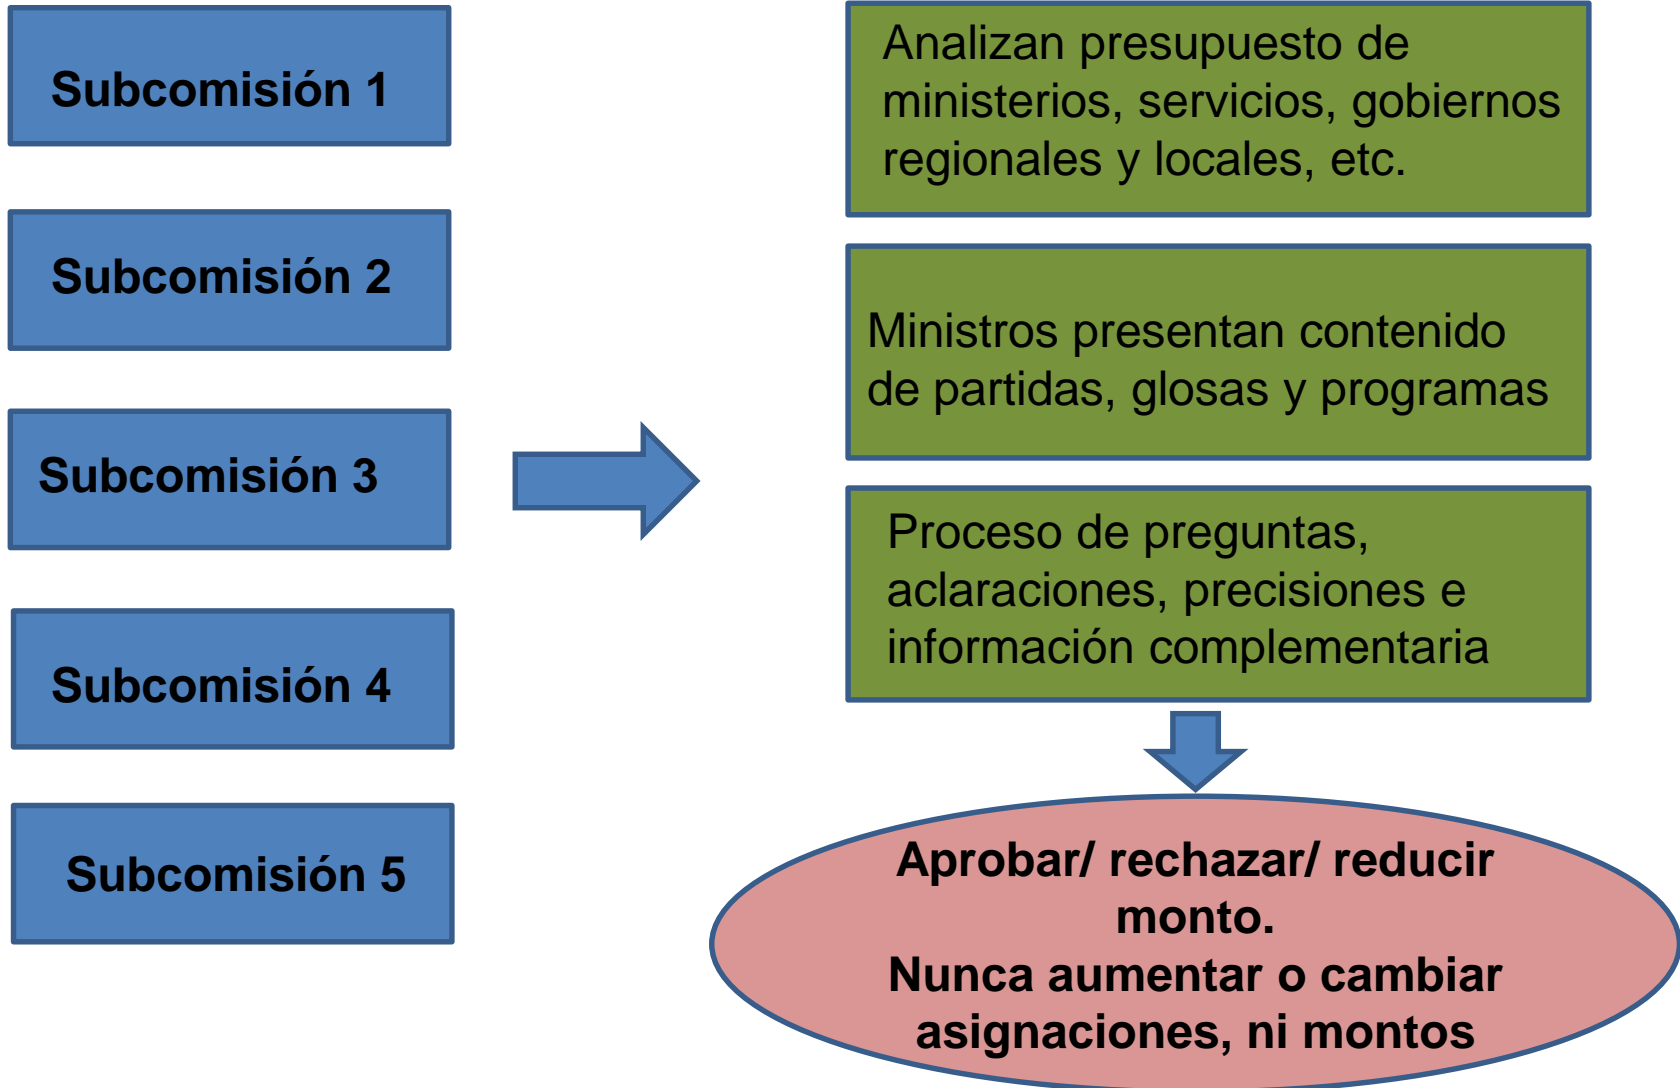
Subcomisión 1

Subcomisión 2

Subcomisión 3

Subcomisión 4

Subcomisión 5

Analizan presupuesto de ministerios, servicios, gobiernos regionales y locales, etc.

Ministros presentan contenido de partidas, glosas y programas

Proceso de preguntas, aclaraciones, precisiones e información complementaria

Aprobar/ rechazar/ reducir monto.
Nunca aumentar o cambiar asignaciones, ni montos